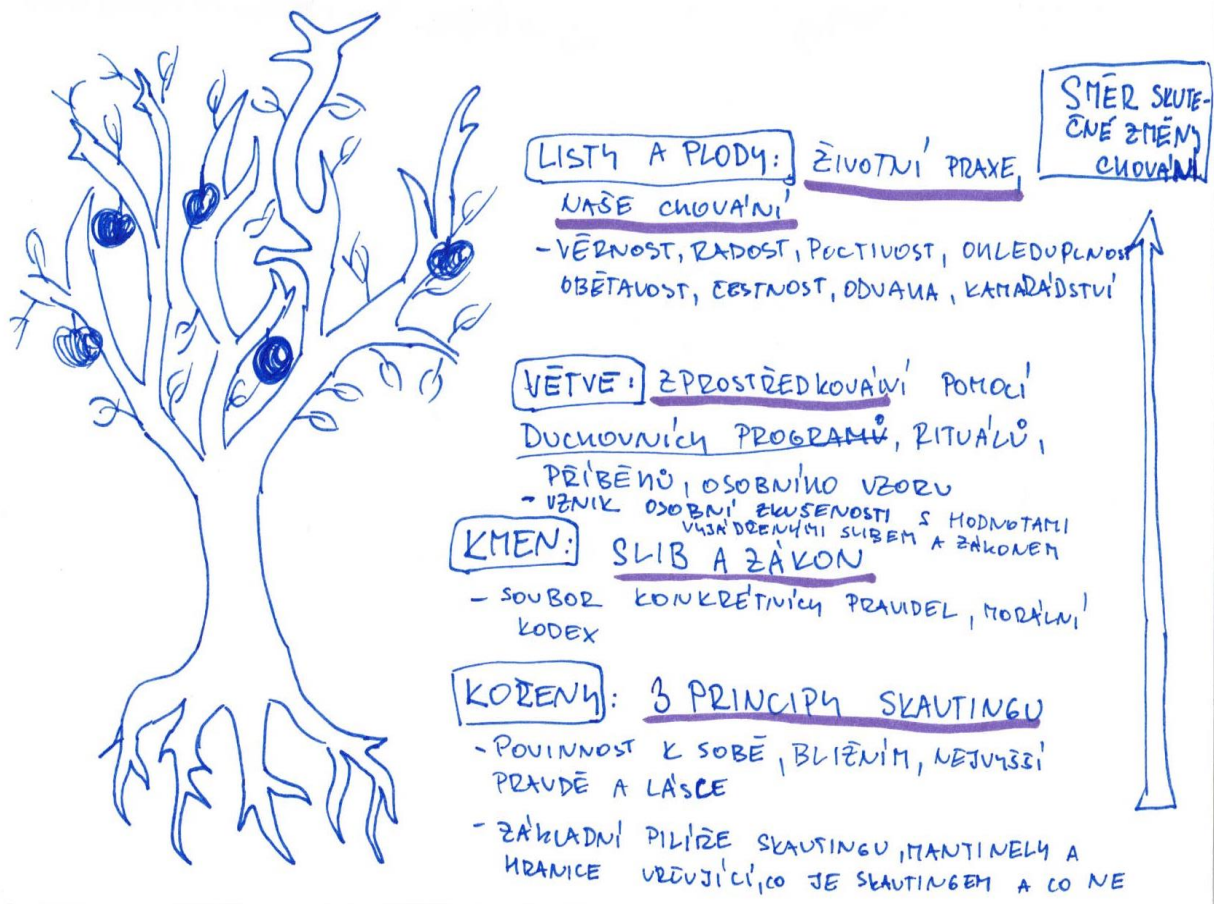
SMĚR SKUTEČNÉ ZMĚNY CHOVÁNÍ

LISTY A PLODY: ŽIVOTNÍ PRAXE, NAŠE CHOVÁNÍ
- VĚRNOST, RADOST, POCTIVOST, OHLEDUPLNOST, OBĚTAVOST, ČESTNOST, ODVAHA, KAMARÁDSTVÍ

VĚTVE: ZPROSTŘEDKOVÁNÍ POMOCÍ DUCHOVNÍCH PROGRAMŮ, RITUÁLŮ, PŘÍBĚHŮ, OSOBNÍHO VZORU
- VZNIK OSOBNÍ ZKUŠENOSTI S HODNOTAMI VYJÁDŘENÝMI SLIBEM A ZÁKONEM

KMEN: SLIB A ZÁKON
- SOUBOR KONKRÉTNÍCH PRAVIDEL, MORÁLNÍ KODEX

KOŘENY: 3 PRINCIPY SKAUTINGU
- POVINNOST K SOBĚ, BLIŽNÍM, NEJVYŠŠÍ PRAVDĚ A LÁSCE
- ZÁKLADNÍ PILÍŘE SKAUTINGU, MANTINELY A HRANICE URČUJÍCÍ, CO JE SKAUTINGEM A CO NE